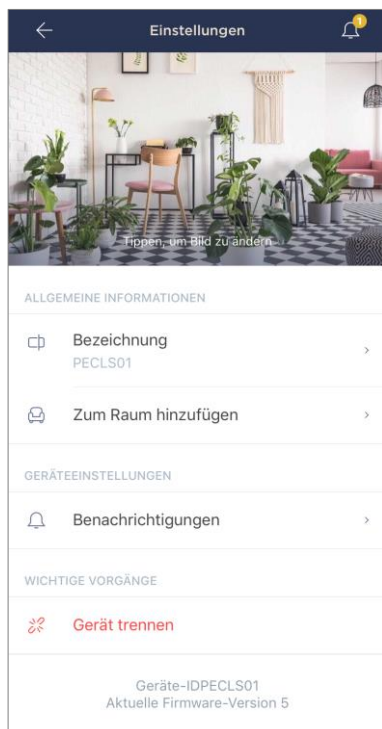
Einstellungen

1

Tippen, um Bild zu ändern

ALLGEMEINE INFORMATIONEN

Bezeichnung
PECLS01

Zum Raum hinzufügen

GERÄTEEINSTELLUNGEN

Benachrichtigungen

WICHTIGE VORGÄNGE

Gerät trennen

Geräte-IDPECLS01
Aktuelle Firmware-Version 5